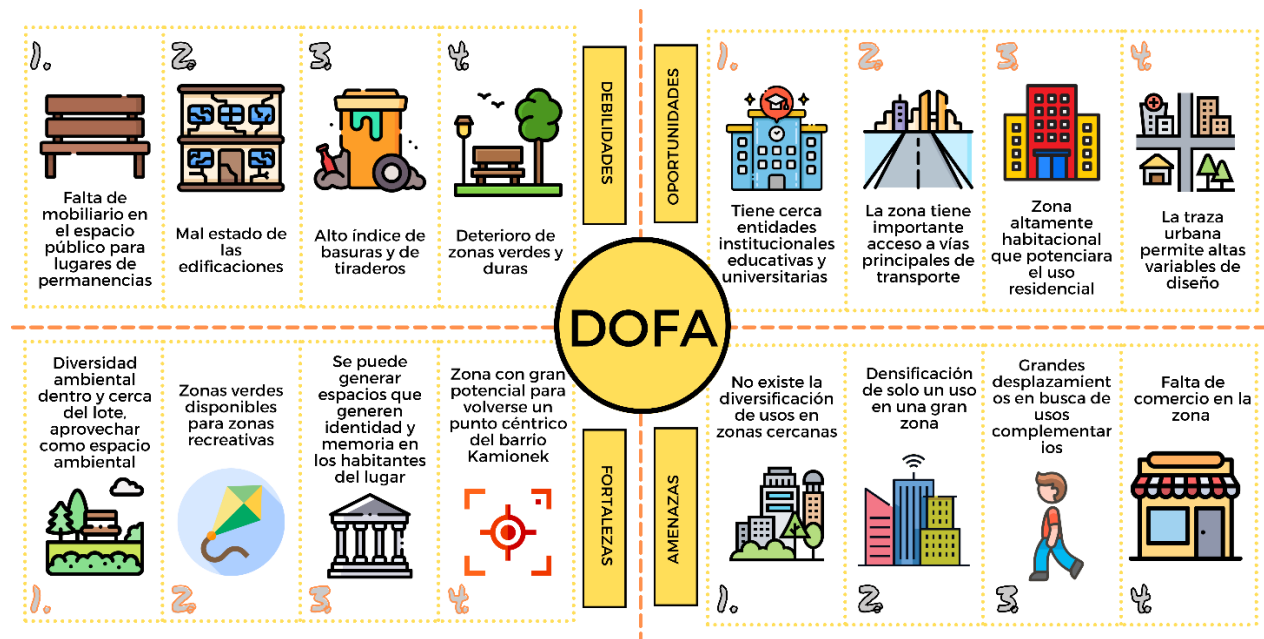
1.
Falta de mobiliario en el espacio público para lugares de permanencias

2.
Mal estado de las edificaciones

3.
Alto índice de basuras y de tiraderos

4.
Deterioro de zonas verdes y duras

DEBILIDADES

OPORTUNIDADES

1.
Tiene cerca entidades institucionales educativas y universitarias

2.
La zona tiene importante acceso a vías principales de transporte

3.
Zona altamente habitacional que potenciara el uso residencial

4.
La traza urbana permite altas variables de diseño

DOFA

Diversidad ambiental dentro y cerca del lote, aprovechar como espacio ambiental
1.

Zonas verdes disponibles para zonas recreativas
2.

Se puede generar espacios que generen identidad y memoria en los habitantes del lugar
3.

Zona con gran potencial para volverse un punto céntrico del barrio Kamionek
4.

FORTALEZAS

AMENAZAS

No existe la diversificación de usos en zonas cercanas
1.

Densificación de solo un uso en una gran zona
2.

Grandes desplazamientos en busca de usos complementarios
3.

Falta de comercio en la zona
4.